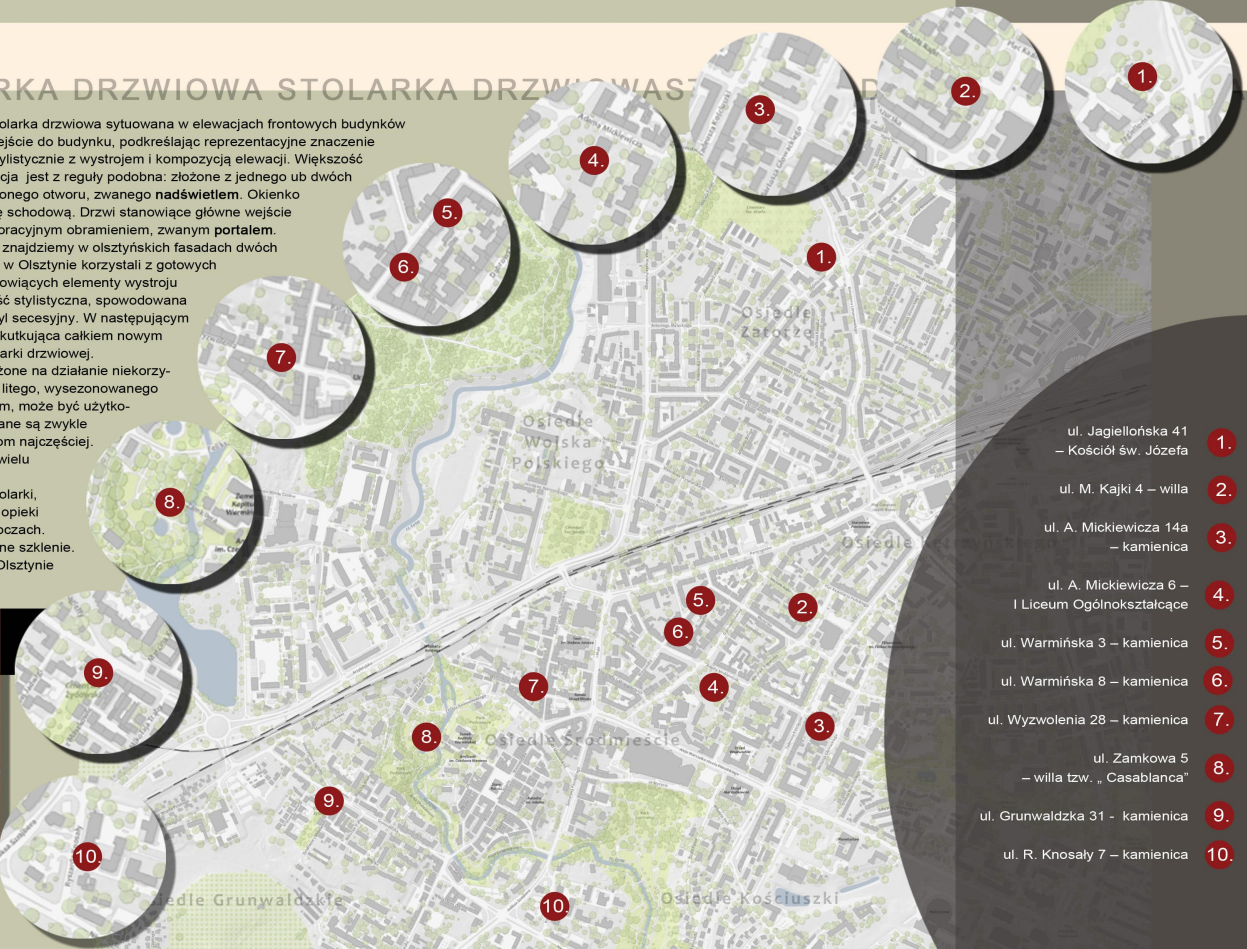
RKA DRZWIOWA STOLARKA DRZWIOWAST

olarka drzwiowa sytuowana w elewacjach frontowych budynków ejście do budynku, podkreślając reprezentacyjne znaczenie ylistycznie z wystrojem i kompozycją elewacji. Większość cja jest z reguły podobna: złożone z jednego ub dwóch onego otworu, zwanego **nadświetlem**. Okienko e schodową. Drzwi stanowiące główne wejście oracyjnym obramieniem, zwanym **portalem**. znajdziemy w olsztyńskich fasadach dwóch w Olsztynie korzystali z gotowych owiących elementy wystroju ść stylistyczna, spowodowana yl secesyjny. W następującym kutkująca całkiem nowym arki drzwiowej. żone na działanie niekorzy- litego, wysezonowanego m, może być użytko- ane są zwykle om najczęściej. wielu

olarki, opieki oczach. ne szklenie. Olsztynie

1.
2.
3.
4.
5.
6.
7.
8.
9.
10.

Osiedle Zatorze
Osiedle Wolska Polskiego
Osiedle Śródmieście
Osiedle Grunwaldzkie
Osiedle Kościuszki

ul. Jagiellońska 41 – Kościół św. Józefa 1.
ul. M. Kajki 4 – willa 2.
ul. A. Mickiewicza 14a – kamienica 3.
ul. A. Mickiewicza 6 – I Liceum Ogólnokształcące 4.
ul. Warmińska 3 – kamienica 5.
ul. Warmińska 8 – kamienica 6.
ul. Wyzwolenia 28 – kamienica 7.
ul. Zamkowa 5 – willa tzw. „ Casablanca" 8.
ul. Grunwaldzka 31 - kamienica 9.
ul. R. Knosały 7 – kamienica 10.